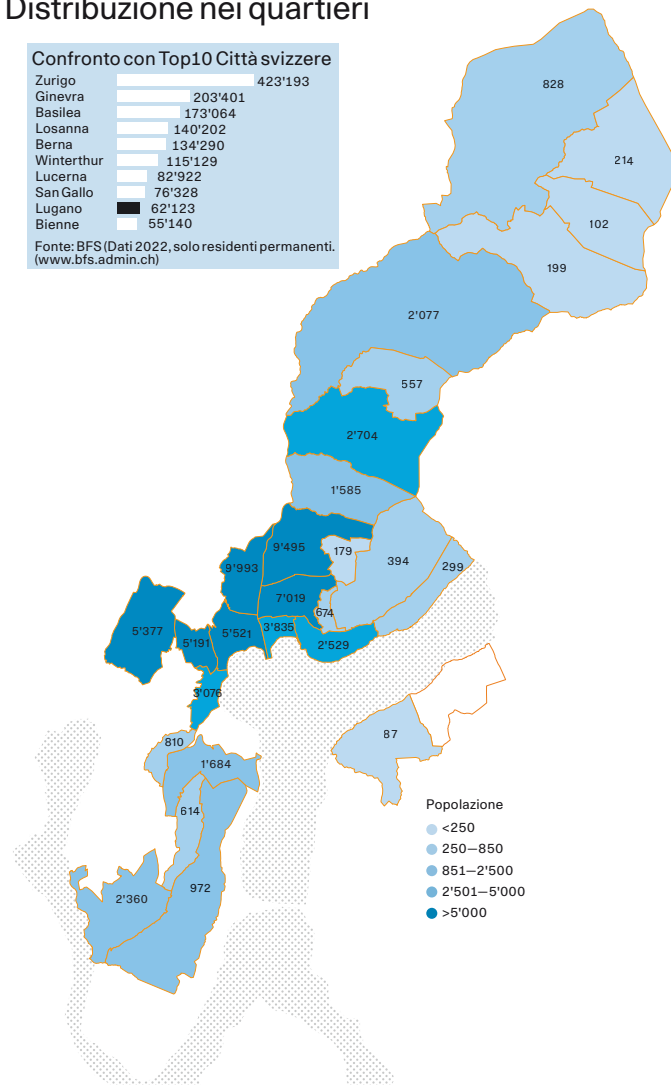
Distribuzione nei quartieri

Confronto con Top10 Città svizzere

| | |
|---|---|
| Zurigo | 423'193 |
| Ginevra | 203'401 |
| Basilea | 173'064 |
| Losanna | 140'202 |
| Berna | 134'290 |
| Winterthur | 115'129 |
| Lucerna | 82'922 |
| San Gallo | 76'328 |
| Lugano | 62'123 |
| Bienne | 55'140 |

Fonte: BFS (Dati 2022, solo residenti permanenti. (www.bfs.admin.ch)

828
214
102
199
2'077
557
2'704
1'585
9'495
179
394
299
9'993
7'019
5'377
674
5'191
5'521
3'835
2'529
3'076
87
810
1'684
614
2'360
972

Popolazione
<250
250—850
851—2'500
2'501—5'000
>5'000